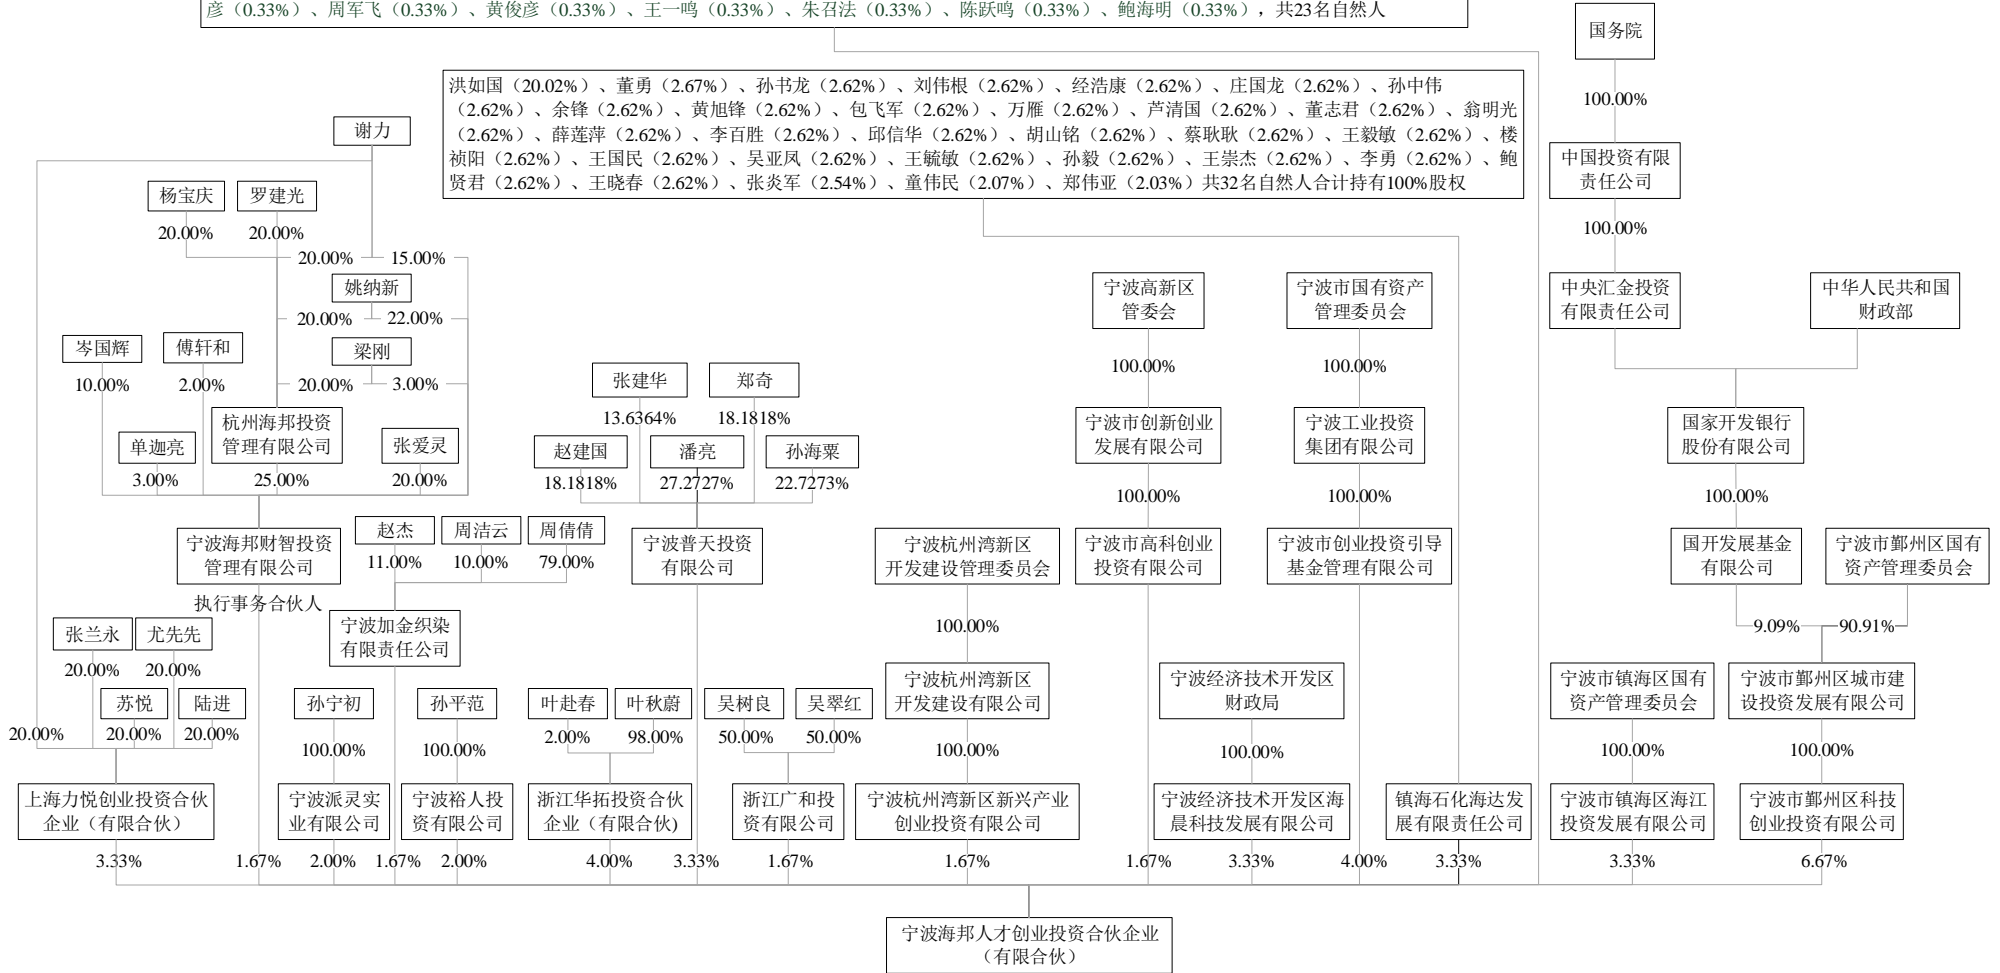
彦（0.33%）、周军飞（0.33%）、黄俊彦（0.33%）、王一鸣（0.33%）、朱召法（0.33%）、陈跃鸣（0.33%）、鲍海明（0.33%），共23名自然人

国务院
100.00%
中国投资有限责任公司
100.00%
中央汇金投资有限责任公司
中华人民共和国财政部
国家开发银行股份有限公司
100.00%
国开发展基金有限公司
宁波市鄞州区国有资产管理委员会
9.09%
90.91%
宁波市鄞州区城市建设投资发展有限公司
100.00%
宁波市鄞州区科技创业投资有限公司
6.67%
宁波市镇海区国有资产管理委员会
100.00%
宁波市镇海区海江投资发展有限公司
3.33%

洪如国（20.02%）、董勇（2.67%）、孙书龙（2.62%）、刘伟根（2.62%）、经浩康（2.62%）、庄国龙（2.62%）、孙中伟（2.62%）、余锋（2.62%）、黄旭锋（2.62%）、包飞军（2.62%）、万雁（2.62%）、芦清国（2.62%）、董志君（2.62%）、翁明光（2.62%）、薛莲萍（2.62%）、李百胜（2.62%）、邱信华（2.62%）、胡山铭（2.62%）、蔡耿耿（2.62%）、王毅敏（2.62%）、楼祯阳（2.62%）、王国民（2.62%）、吴亚凤（2.62%）、王毓敏（2.62%）、孙毅（2.62%）、王崇杰（2.62%）、李勇（2.62%）、鲍贤君（2.62%）、王晓春（2.62%）、张炎军（2.54%）、童伟民（2.07%）、郑伟亚（2.03%）共32名自然人合计持有100%股权

镇海石化海达发展有限责任公司
3.33%

宁波高新区管委会
100.00%
宁波市创新创业发展有限公司
100.00%
宁波市高科创业投资有限公司
1.67%

宁波市国有资产管理委员会
100.00%
宁波工业投资集团有限公司
100.00%
宁波市创业投资引导基金管理有限公司
4.00%

宁波经济技术开发区财政局
100.00%
宁波经济技术开发区海晨科技发展有限公司
3.33%

宁波杭州湾新区开发建设管理委员会
100.00%
宁波杭州湾新区开发建设有限公司
100.00%
宁波杭州湾新区新兴产业创业投资有限公司
1.67%

谢力
杨宝庆
罗建光
20.00%
20.00%
20.00%
15.00%
姚纳新
20.00%
22.00%
梁刚
20.00%
3.00%
岑国辉
傅轩和
10.00%
2.00%
杭州海邦投资管理有限公司
单迦亮
张爱灵
3.00%
25.00%
20.00%
宁波海邦财智投资管理有限公司
执行事务合伙人
1.67%

张建华
郑奇
13.6364%
18.1818%
赵建国
潘亮
孙海粟
18.1818%
27.2727%
22.7273%
宁波普天投资有限公司
3.33%

赵杰
周洁云
周倩倩
11.00%
10.00%
79.00%
宁波加金织染有限责任公司
1.67%

张兰永
尤先先
20.00%
20.00%
苏悦
陆进
20.00%
20.00%
20.00%
上海力悦创业投资合伙企业（有限合伙）
3.33%

孙宁初
100.00%
宁波派灵实业有限公司
2.00%
孙平范
100.00%
宁波裕人投资有限公司
2.00%
叶赴春
叶秋蔚
2.00%
98.00%
浙江华拓投资合伙企业（有限合伙）
4.00%
吴树良
吴翠红
50.00%
50.00%
浙江广和投资有限公司
1.67%

宁波海邦人才创业投资合伙企业（有限合伙）